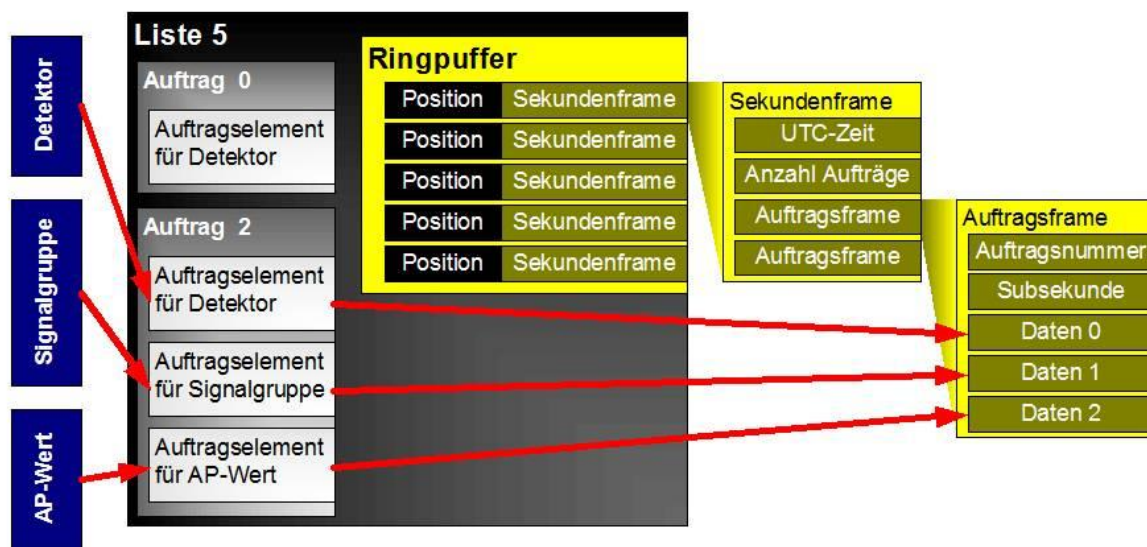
Detektor

Signalgruppe

AP-Wert

Liste 5

Auftrag 0

Auftragselement für Detektor

Auftrag 2

Auftragselement für Detektor

Auftragselement für Signalgruppe

Auftragselement für AP-Wert

Ringpuffer

| Position | Sekundenframe |
|---|---|
| Position | Sekundenframe |
| Position | Sekundenframe |
| Position | Sekundenframe |
| Position | Sekundenframe |

Sekundenframe

UTC-Zeit

Anzahl Aufträge

Auftragsframe

Auftragsframe

Auftragsframe

Auftragsnummer

Subsekunde

Daten 0

Daten 1

Daten 2